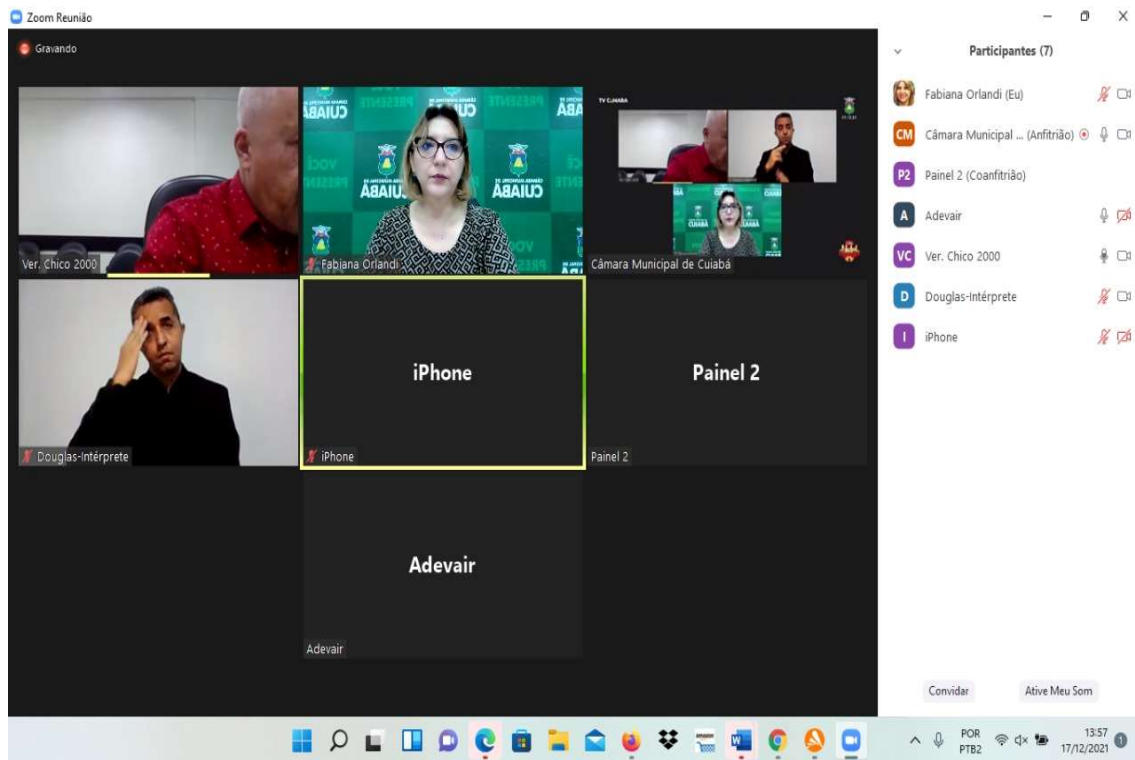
Zoom Reunião

Gravando

Ver. Chico 2000

CUIABÁ

Fabiana Orlandi

TV CUIABA

Câmara Municipal de Cuiabá

Douglas-Intérprete

iPhone

iPhone

Painel 2

Painel 2

Adevair

Adevair

Participantes (7)

Fabiana Orlandi (Eu)

CM Câmara Municipal ... (Anfitrião)

P2 Painel 2 (Coanfitrião)

A Adevair

VC Ver. Chico 2000

D Douglas-Intérprete

I iPhone

Convidar

Ative Meu Som

POR PTB2

13:57 17/12/2021